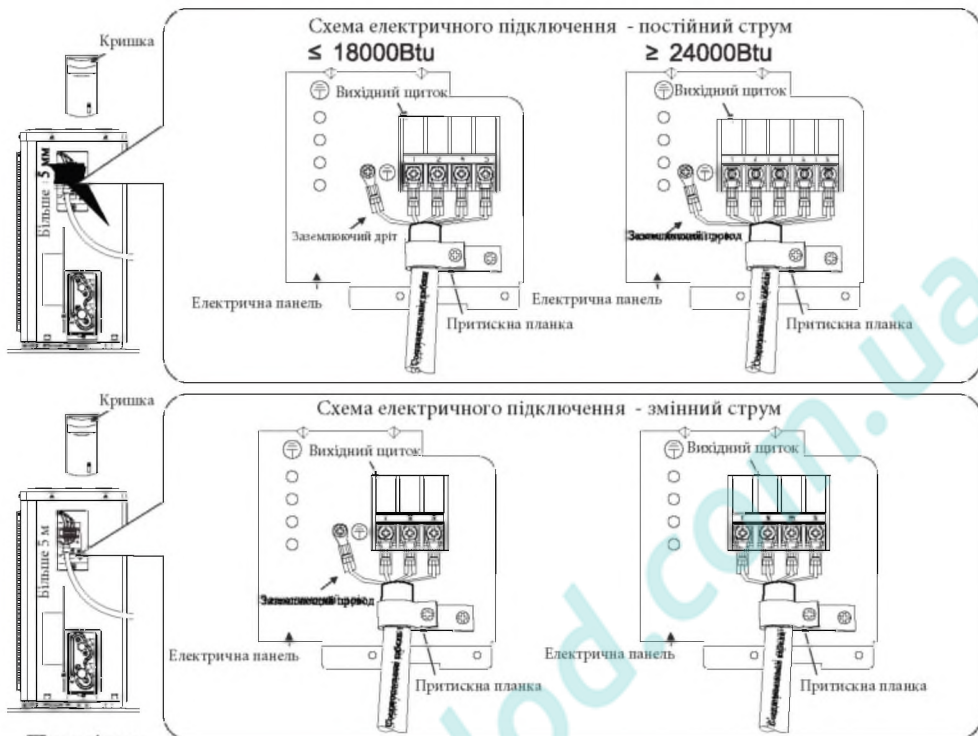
Кришка

Більше 5 мм

Схема електричного підключення - постійний струм

≤ 18000Btu

≥ 24000Btu

Вихідний щиток

Вихідний щиток

Заземлюючий дріт

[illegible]

Електрична панель

Притискна планка

Електрична панель

Притискна планка

Кришка

Більше 5 м

Схема електричного підключення - змінний струм

Вихідний щиток

Вихідний щиток

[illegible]

Електрична панель

Притискна планка

Електрична панель

Притискна планка

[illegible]